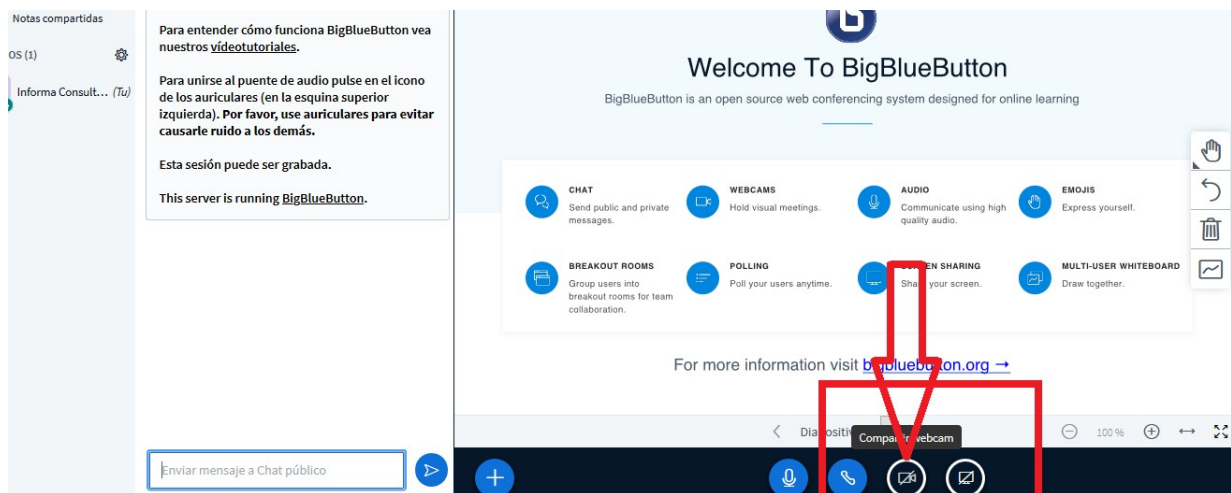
Notas compartidas

OS (1)

Informa Consult... (Tu)

Para entender cómo funciona BigBlueButton vea nuestros vídeotutoriales.

Para unirse al puente de audio pulse en el icono de los auriculares (en la esquina superior izquierda). Por favor, use auriculares para evitar causarle ruido a los demás.

Esta sesión puede ser grabada.

This server is running BigBlueButton.

Enviar mensaje a Chat público

Welcome To BigBlueButton

BigBlueButton is an open source web conferencing system designed for online learning

CHAT
Send public and private messages.

WEBCAMS
Hold visual meetings.

AUDIO
Communicate using high quality audio.

EMOJIS
Express yourself.

BREAKOUT ROOMS
Group users into breakout rooms for team collaboration.

POLLING
Poll your users anytime.

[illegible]EN SHARING
Sha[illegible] your screen.

MULTI-USER WHITEBOARD
Draw together.

For more information visit b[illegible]bluebu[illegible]ton.org →

Dia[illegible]ositi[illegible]

Compa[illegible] webcam

100 %